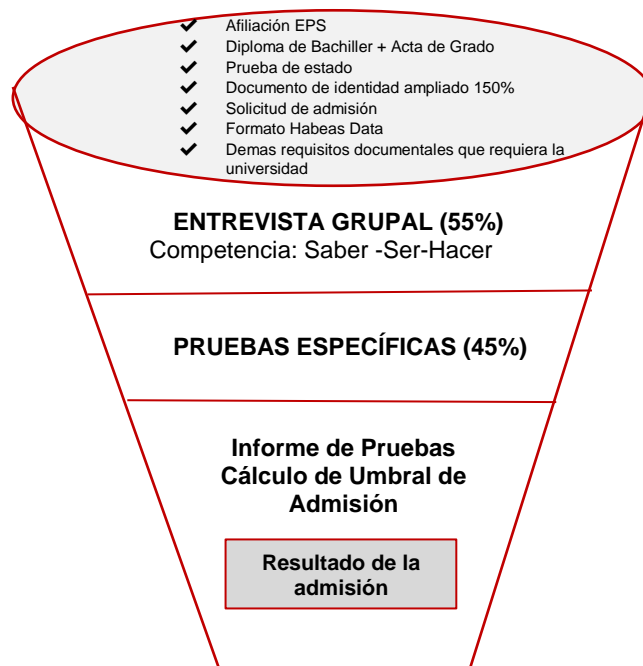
✔ Afiliación EPS
✔ Diploma de Bachiller + Acta de Grado
✔ Prueba de estado
✔ Documento de identidad ampliado 150%
✔ Solicitud de admisión
✔ Formato Habeas Data
✔ Demas requisitos documentales que requiera la universidad

ENTREVISTA GRUPAL (55%)
Competencia: Saber -Ser-Hacer

PRUEBAS ESPECÍFICAS (45%)

Informe de Pruebas
Cálculo de Umbral de Admisión

Resultado de la admisión